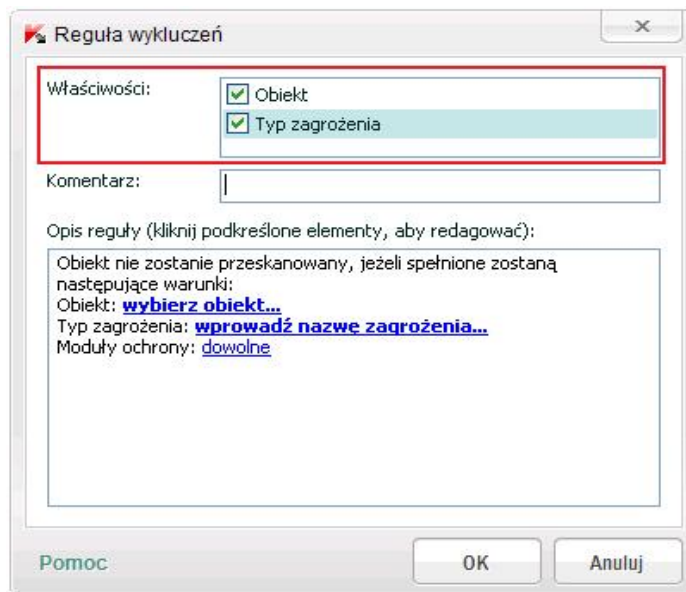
Reguła wykluczeń

Właściwości:

Obiekt

Typ zagrożenia

Komentarz:

Opis reguły (kliknij podkreślone elementy, aby redagować):

Obiekt nie zostanie przeskanowany, jeżeli spełnione zostaną następujące warunki:
Obiekt: wybierz obiekt...
Typ zagrożenia: wprowadź nazwę zagrożenia...
Moduły ochrony: dowolne

Pomoc

OK

Anuluj